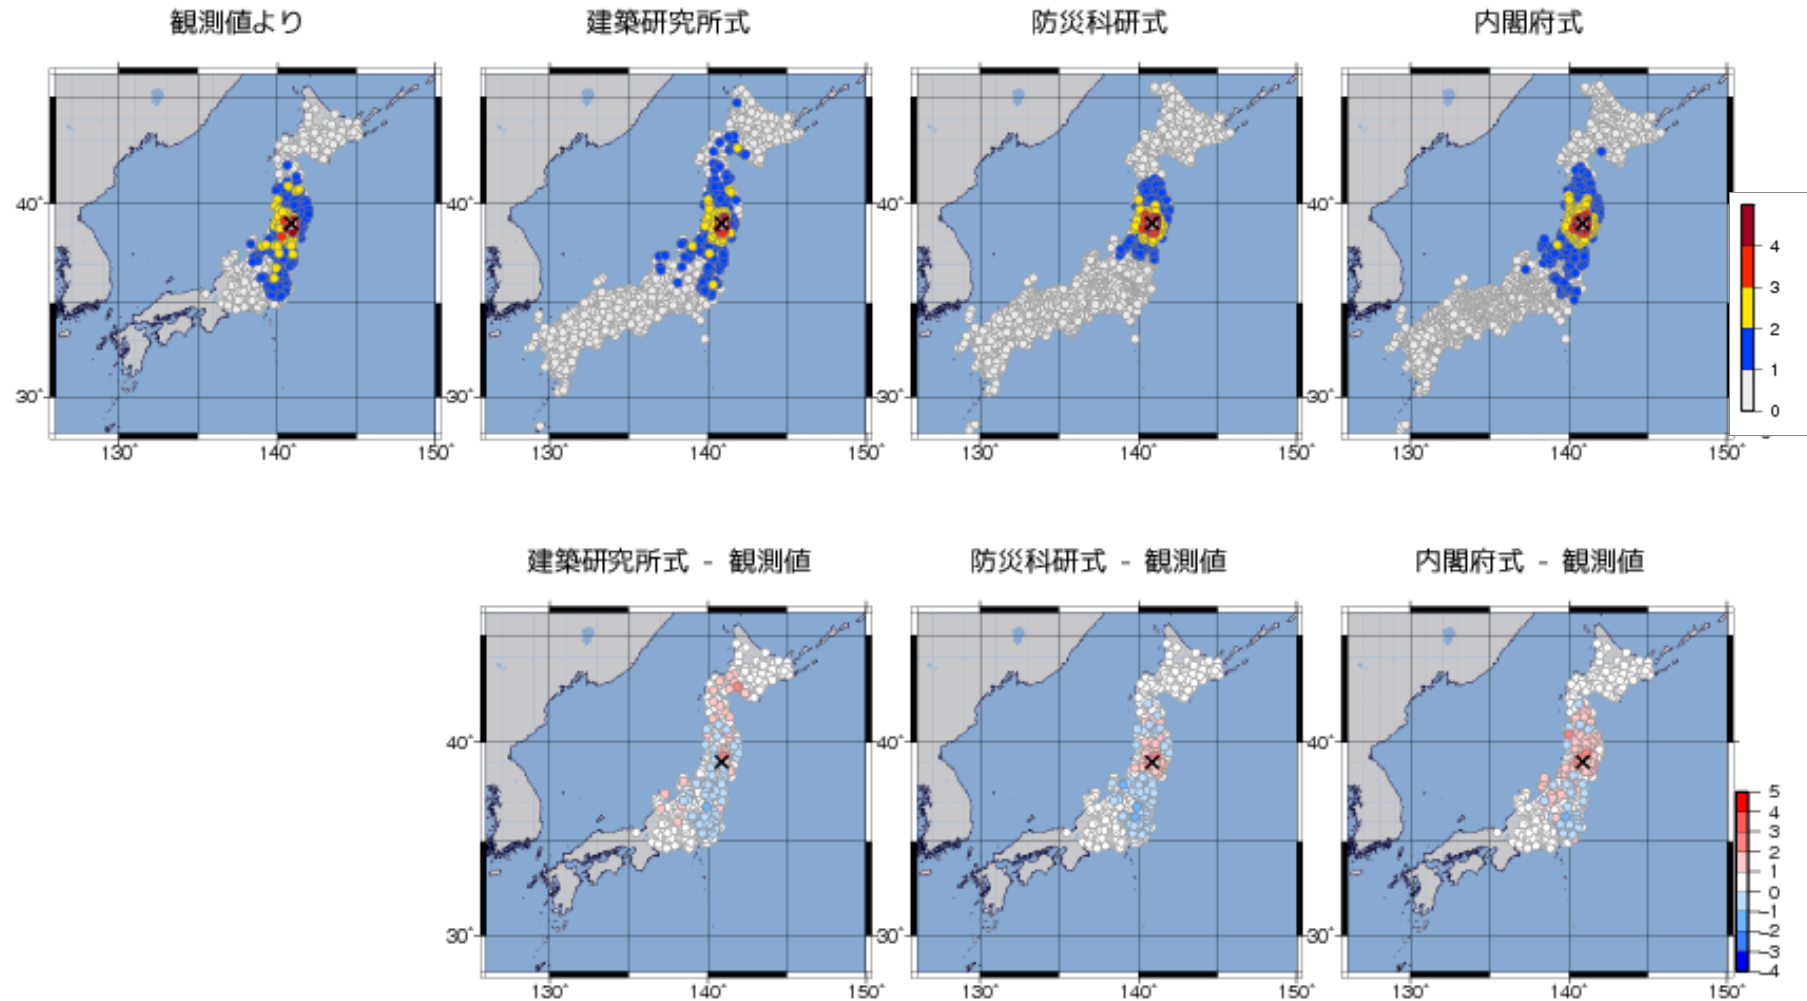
観測値より

40°
30°
130° 140° 150°

建築研究所式

40°
30°
130° 140° 150°

防災科研式

40°
30°
130° 140° 150°

内閣府式

40°
30°
130° 140° 150°

4
3
2
1
0

建築研究所式 - 観測値

40°
30°
130° 140° 150°

防災科研式 - 観測値

40°
30°
130° 140° 150°

内閣府式 - 観測値

40°
30°
130° 140° 150°

5
4
3
2
1
0
-1
-2
-3
-4